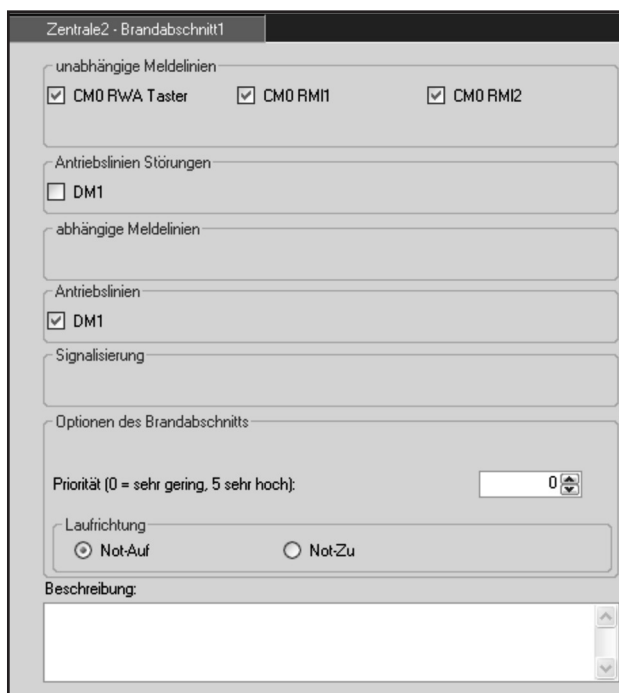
Zentrale2 - Brandabschnitt1

unabhängige Meldelinien

☑ CM0 RWA Taster ☑ CM0 RMI1 ☑ CM0 RMI2

Antriebslinien Störungen

☐ DM1

abhängige Meldelinien

Antriebslinien

☑ DM1

Signalisierung

Optionen des Brandabschnitts

Priorität (0 = sehr gering, 5 sehr hoch): 0

Laufrichtung

◉ Not-Auf ○ Not-Zu

Beschreibung: